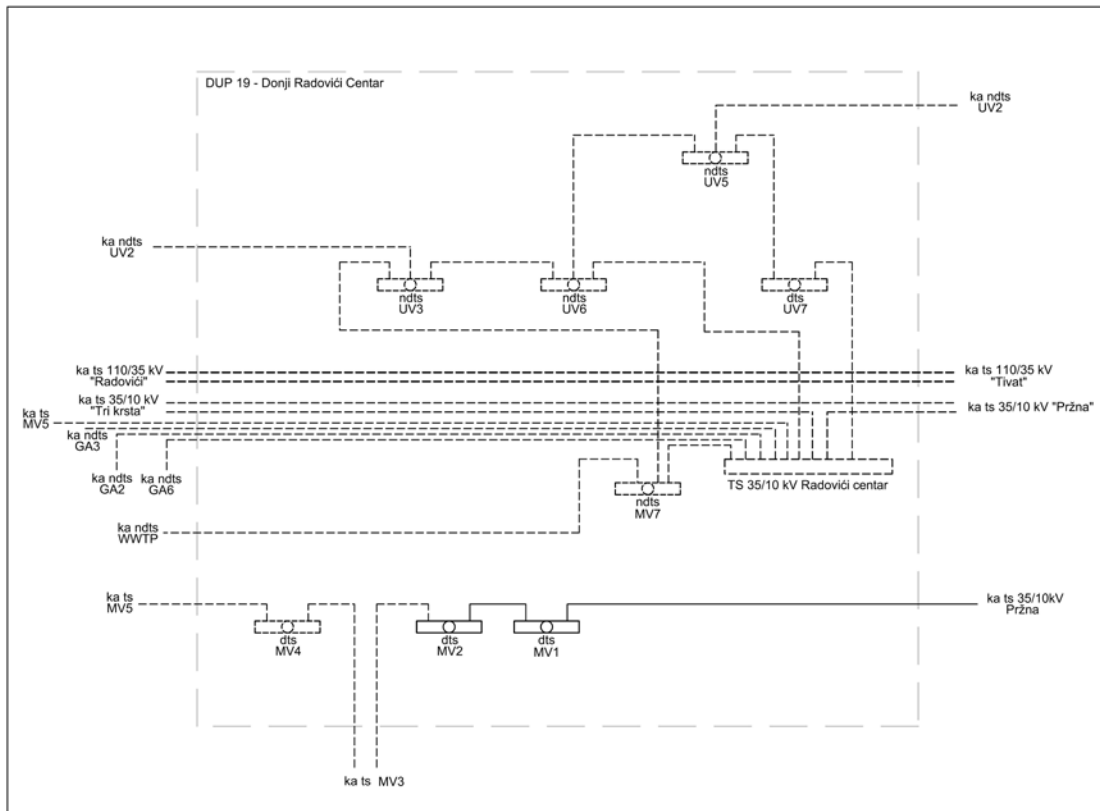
DUP 19 - Donji Radovići Centar

ka ndts
UV2

ndts
UV5

ka ndts
UV2

ndts
UV3

ndts
UV6

dts
UV7

ka ts 110/35 kV
"Radovići"

ka ts 110/35 kV
"Tivat"

ka ts 35/10 kV
"Tri krsta"

ka ts 35/10 kV "Pržna"

ka ts
MV5

ka ndts
GA3

ka ndts
GA2

ka ndts
GA6

TS 35/10 kV Radovići centar

ndts
MV7

ka ndts
WWTP

ka ts
MV5

dts
MV4

dts
MV2

dts
MV1

ka ts 35/10kV
Pržna

ka ts MV3